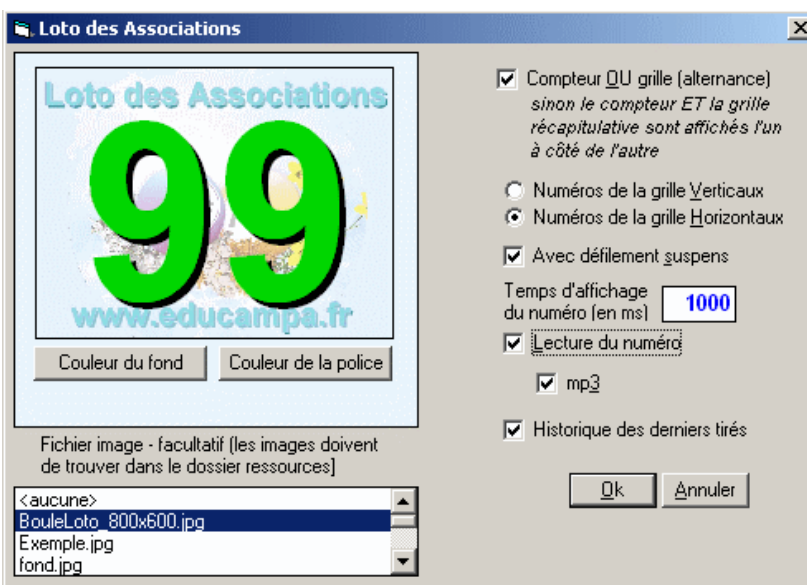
Loto des Associations

Loto des Associations
99
www.educampa.fr

Couleur du fond
Couleur de la police

Fichier image - facultatif (les images doivent de trouver dans le dossier ressources)

<aucune>
BouleLoto_800x600.jpg
Exemple.jpg
fond.jpg

Compteur OU grille (alternance)
sinon le compteur ET la grille récapitulative sont affichés l'un à côté de l'autre

Numéros de la grille Verticaux
Numéros de la grille Horizontaux

Avec défilement suspens

Temps d'affichage du numéro (en ms) 1000

Lecture du numéro

mp3

Historique des derniers tirés

Ok
Annuler